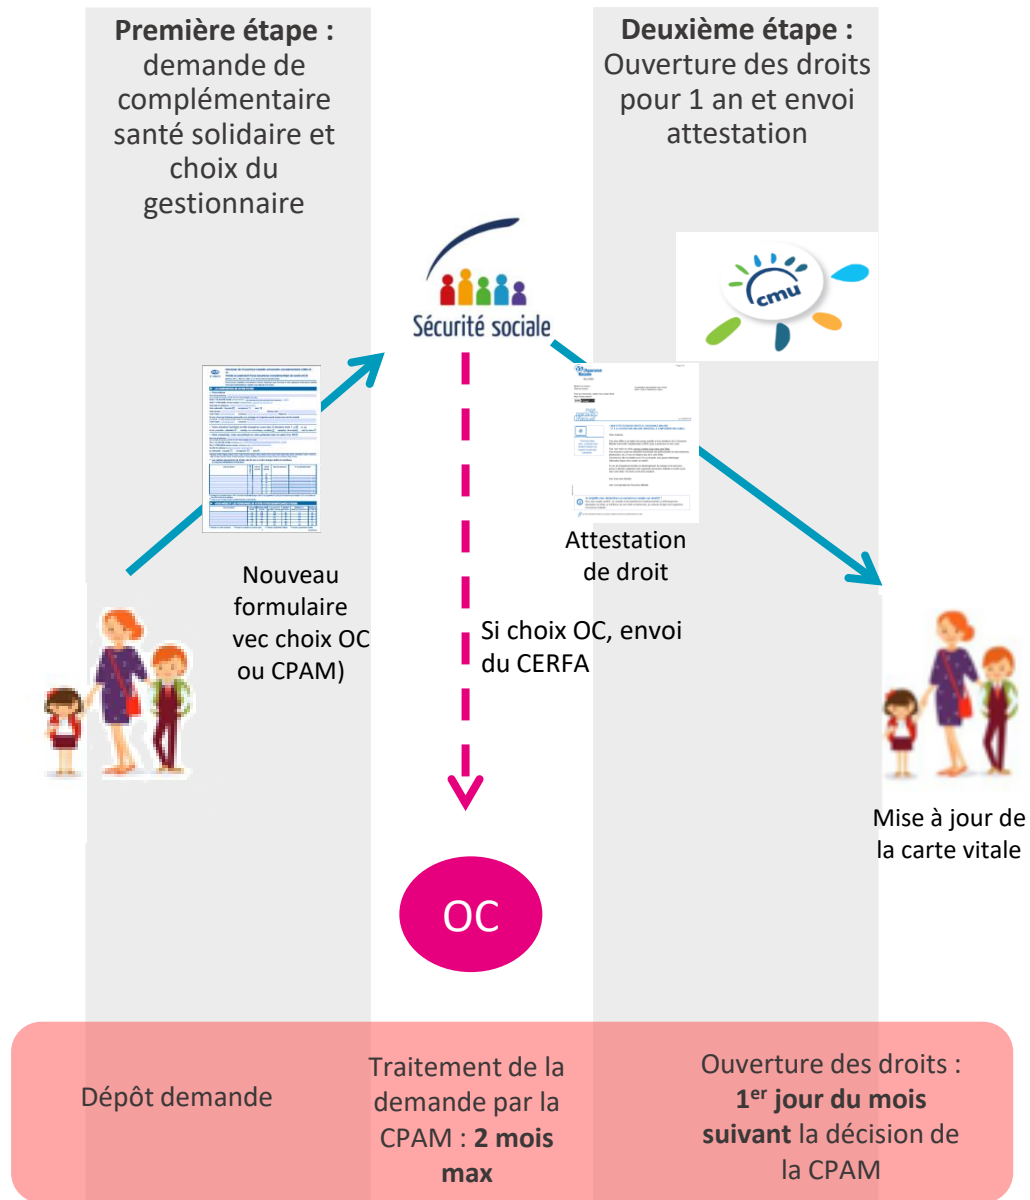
**Première étape :** demande de complémentaire santé solidaire et choix du gestionnaire

**Deuxième étape :** Ouverture des droits pour 1 an et envoi attestation

Sécurité sociale

cmu

Nouveau formulaire vec choix OC ou CPAM)

Attestation de droit

Si choix OC, envoi du CERFA

Mise à jour de la carte vitale

OC

Dépôt demande

Traitement de la demande par la CPAM : **2 mois max**

Ouverture des droits : **1$^{er}$ jour du mois suivant** la décision de la CPAM